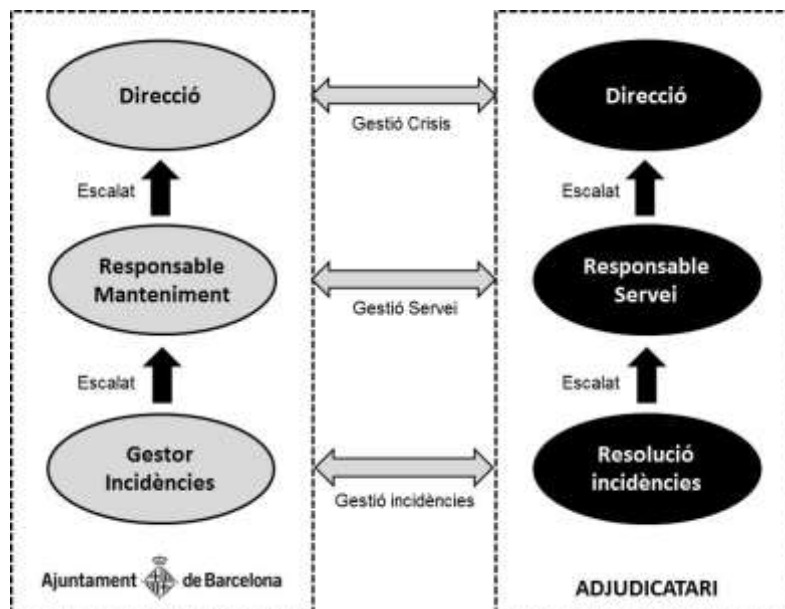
Direcció

Escalat

Responsable Manteniment

Escalat

Gestor Incidències

Ajuntament de Barcelona

Gestió Crisis

Gestió Servei

Gestió incidències

Direcció

Escalat

Responsable Servei

Escalat

Resolució incidències

ADJUDICATARI